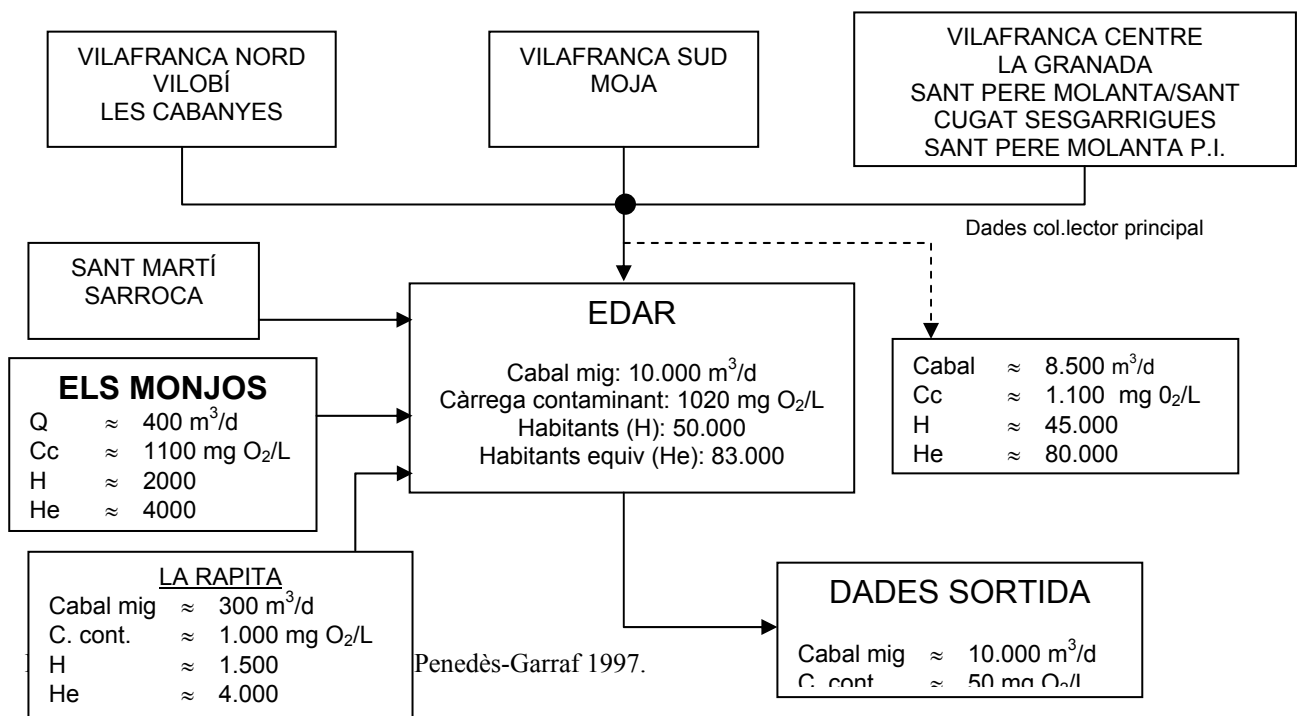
VILAFRANCA NORD
VILOBÍ
LES CABANYES

VILAFRANCA SUD
MOJA

VILAFRANCA CENTRE
LA GRANADA
SANT PERE MOLANTA/SANT CUGAT SESGARRIGUES
SANT PERE MOLANTA P.I.

Dades col.lector principal

SANT MARTÍ SARROCA

EDAR

Cabal mig: 10.000 $m^3$/d
Càrrega contaminant: 1020 mg $O_2$/L
Habitants (H): 50.000
Habitants equiv (He): 83.000

Cabal $\approx$ 8.500 $m^3$/d
Cc $\approx$ 1.100 mg $0_2$/L
H $\approx$ 45.000
He $\approx$ 80.000

ELS MONJOS
Q $\approx$ 400 $m^3$/d
Cc $\approx$ 1100 mg $O_2$/L
H $\approx$ 2000
He $\approx$ 4000

LA RAPITA
Cabal mig $\approx$ 300 $m^3$/d
C. cont. $\approx$ 1.000 mg $O_2$/L
H $\approx$ 1.500
He $\approx$ 4.000

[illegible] Penedès-Garraf 1997.

DADES SORTIDA

Cabal mig $\approx$ 10.000 $m^3$/d
C. cont. $\approx$ 50 mg $O_2$/L